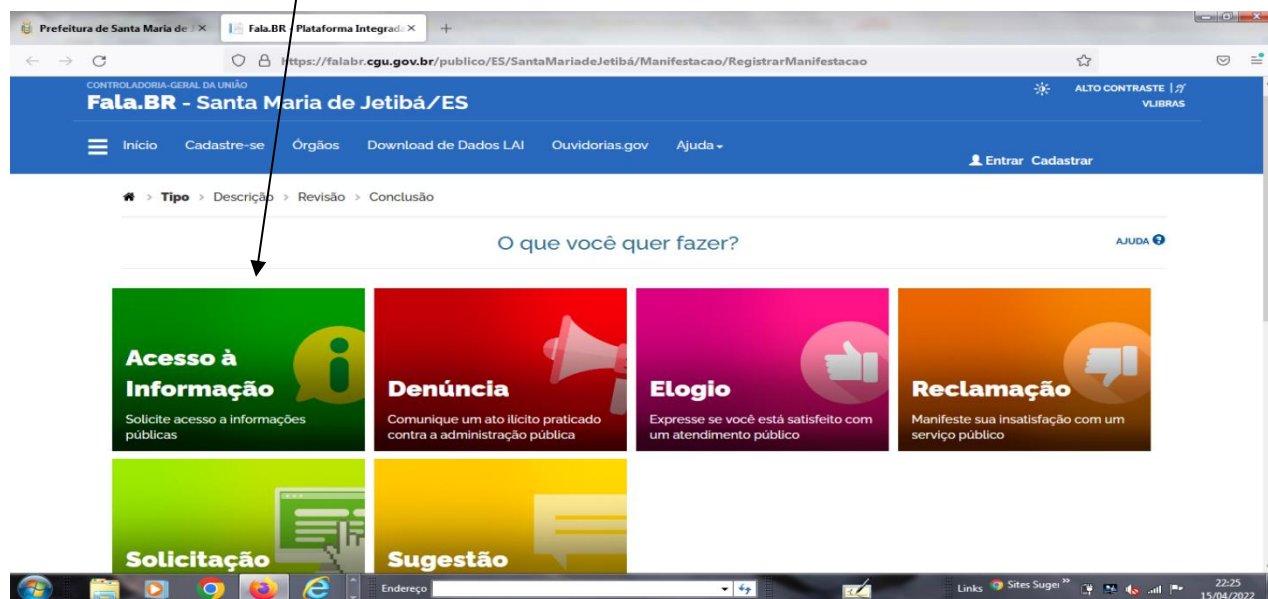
Prefeitura de Santa Maria de ✕ | Fala.BR - Plataforma Integrad ✕ +

https://falabr.cgu.gov.br/publico/ES/SantaMariadeJetibá/Manifestacao/RegistrarManifestacao

CONTROLADORIA-GERAL DA UNIÃO
Fala.BR - Santa Maria de Jetibá/ES

ALTO CONTRASTE | VLIBRAS

Início Cadastre-se Órgãos Download de Dados LAI Ouvidorias.gov Ajuda

Entrar Cadastrar

Tipo > Descrição > Revisão > Conclusão

O que você quer fazer?

AJUDA

Acesso à Informação
Solicite acesso a informações públicas

Denúncia
Comunique um ato ilícito praticado contra a administração pública

Elogio
Expresse se você está satisfeito com um atendimento público

Reclamação
Manifeste sua insatisfação com um serviço público

Solicitação

Sugestão

Endereço

Links Sites Suger

22:25
15/04/2022